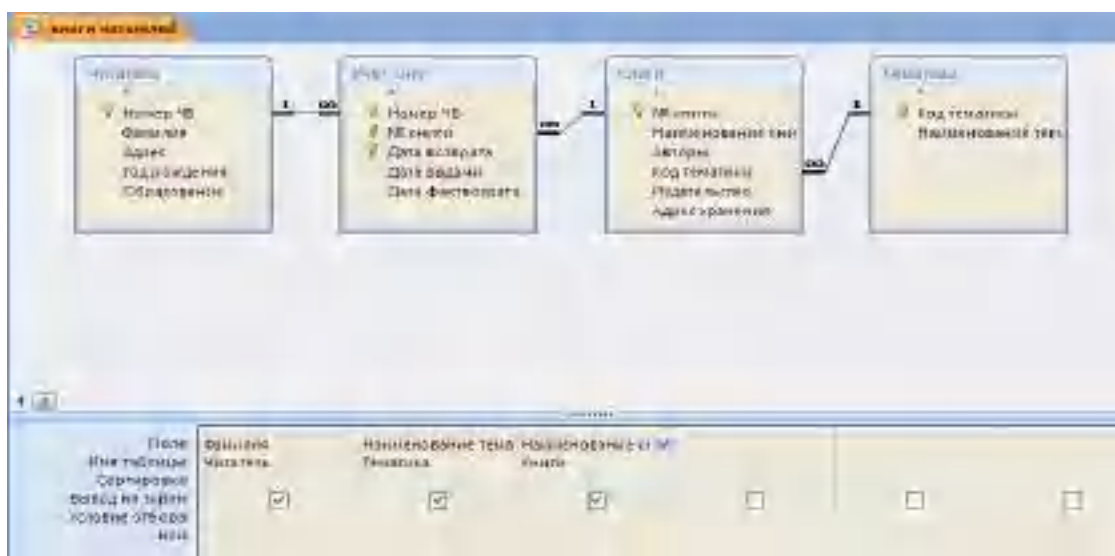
книги читателей

Читатель
*
Номер ЧБ
Фамилия
Адрес
Год рождения
Образование

1 ∞

Учет книг
*
Номер ЧБ
№ книги
Дата возврата
Дата выдачи
Дата фактвозврата

∞ 1

Книги
*
№ книги
Наименование книг
Авторы
Код тематики
Издательство
Адрес хранения

∞ 1

Тематика
*
Код тематики
Наименование тем

Поле: Фамилия | Наименование тема | Наименование кн
Имя таблицы: Читатель | Тематика | Книги
Сортировка:
Вывод на экран: ☑ ☑ ☑ ☐ ☐ ☐
Условие отбора:
или: